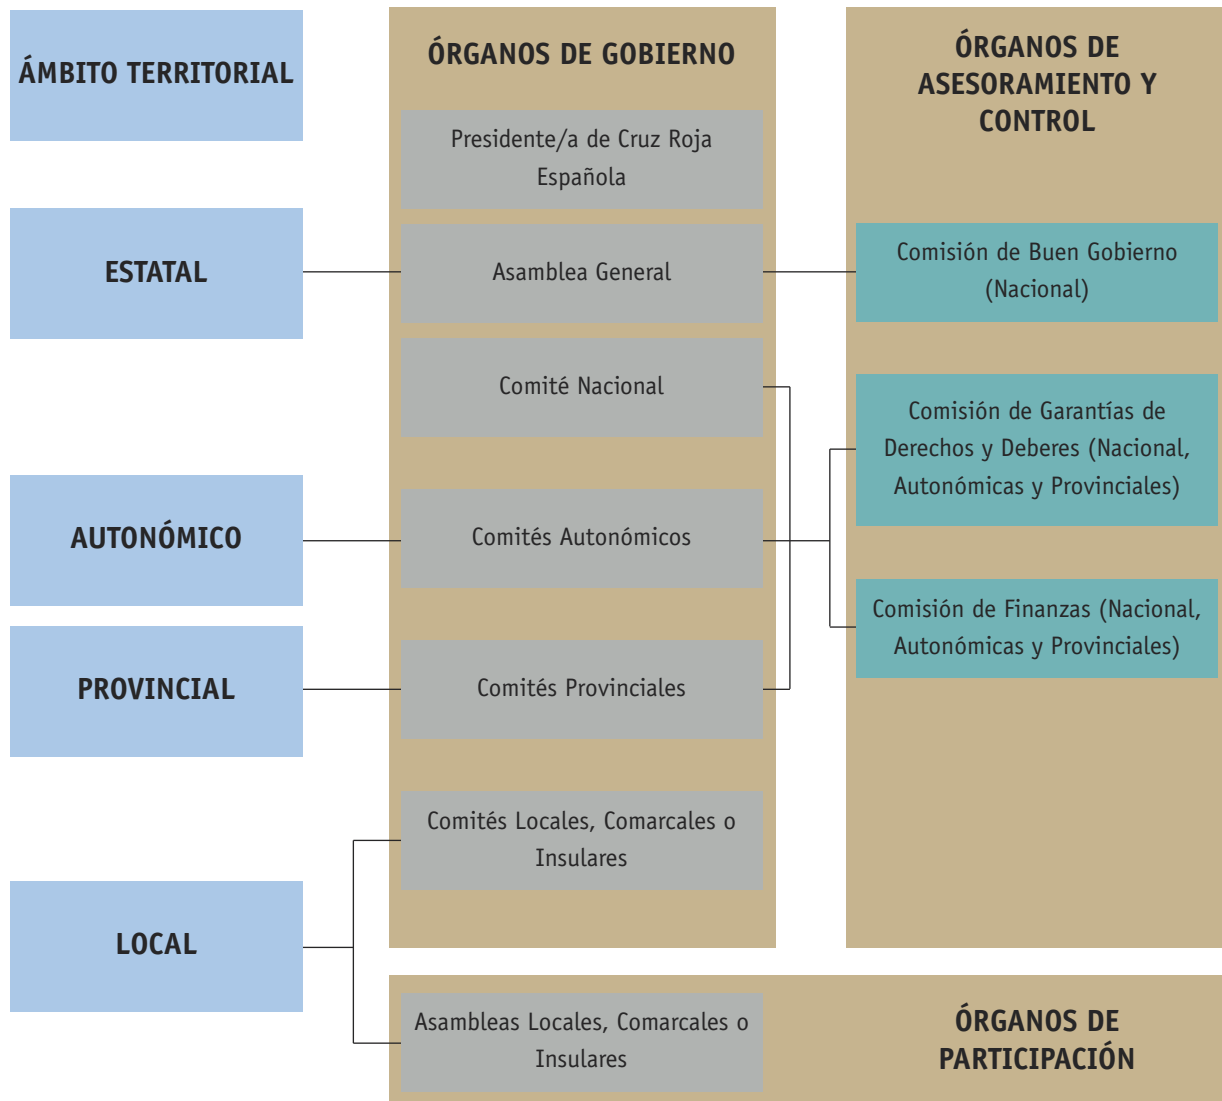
ÁMBITO TERRITORIAL

ÓRGANOS DE GOBIERNO

ÓRGANOS DE ASESORAMIENTO Y CONTROL

Presidente/a de Cruz Roja Española

ESTATAL

Asamblea General

Comisión de Buen Gobierno (Nacional)

Comité Nacional

Comisión de Garantías de Derechos y Deberes (Nacional, Autonómicas y Provinciales)

AUTONÓMICO

Comités Autonómicos

Comisión de Finanzas (Nacional, Autonómicas y Provinciales)

PROVINCIAL

Comités Provinciales

Comités Locales, Comarcales o Insulares

LOCAL

Asambleas Locales, Comarcales o Insulares

ÓRGANOS DE PARTICIPACIÓN